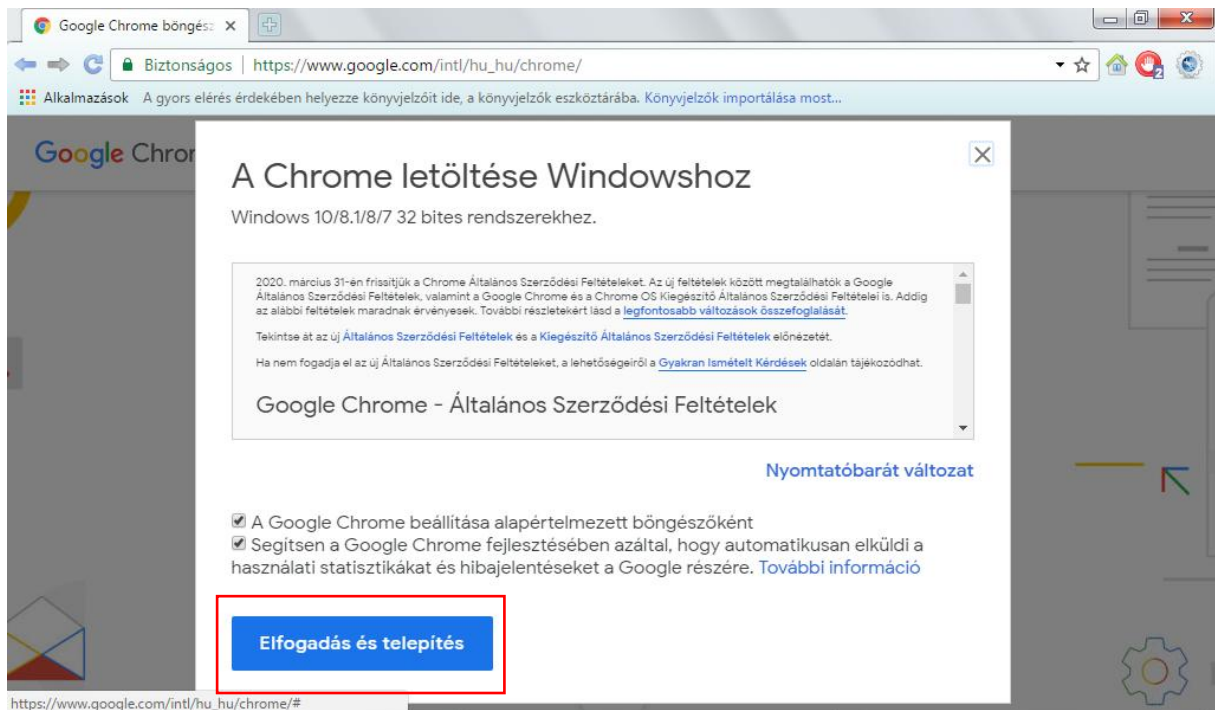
Google Chrome böngész ×

Biztonságos | https://www.google.com/intl/hu_hu/chrome/

Alkalmazások A gyors elérés érdekében helyezze könyvjelzőit ide, a könyvjelzők eszköztárába. Könyvjelzők importálása most...

Google Chrom

A Chrome letöltése Windowshoz

Windows 10/8.1/8/7 32 bites rendszerekhez.

2020. március 31-én frissítjük a Chrome Általános Szerződési Feltételeket. Az új feltételek között megtalálhatók a Google Általános Szerződési Feltételek, valamint a Google Chrome és a Chrome OS Kiegészítő Általános Szerződési Feltételei is. Addig az alábbi feltételek maradnak érvényesek. További részletekért lásd a legfontosabb változások összefoglalását.

Tekintse át az új Általános Szerződési Feltételek és a Kiegészítő Általános Szerződési Feltételek előnézetét.

Ha nem fogadja el az új Általános Szerződési Feltételeket, a lehetőségeiről a Gyakran Ismételt Kérdések oldalán tájékozódhat.

Google Chrome - Általános Szerződési Feltételek

Nyomtatóbarát változat

A Google Chrome beállítása alapértelmezett böngészőként

Segítsen a Google Chrome fejlesztésében azáltal, hogy automatikusan elküldi a használati statisztikákat és hibajelentéseket a Google részére. További információ

Elfogadás és telepítés

https://www.google.com/intl/hu_hu/chrome/#